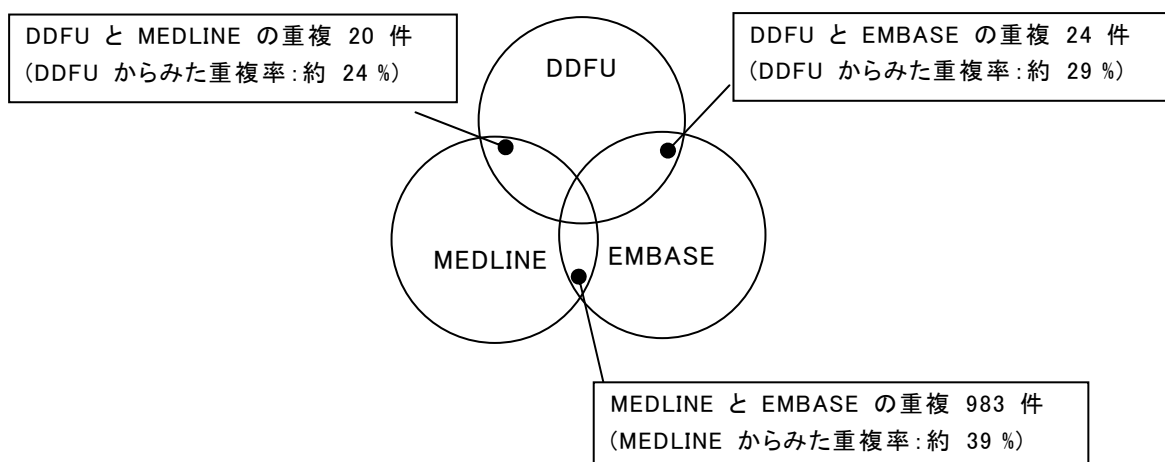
DDFU と MEDLINE の重複 20 件
(DDFU からみた重複率:約 24 %)

DDFU

DDFU と EMBASE の重複 24 件
(DDFU からみた重複率:約 29 %)

MEDLINE

EMBASE

MEDLINE と EMBASE の重複 983 件
(MEDLINE からみた重複率:約 39 %)